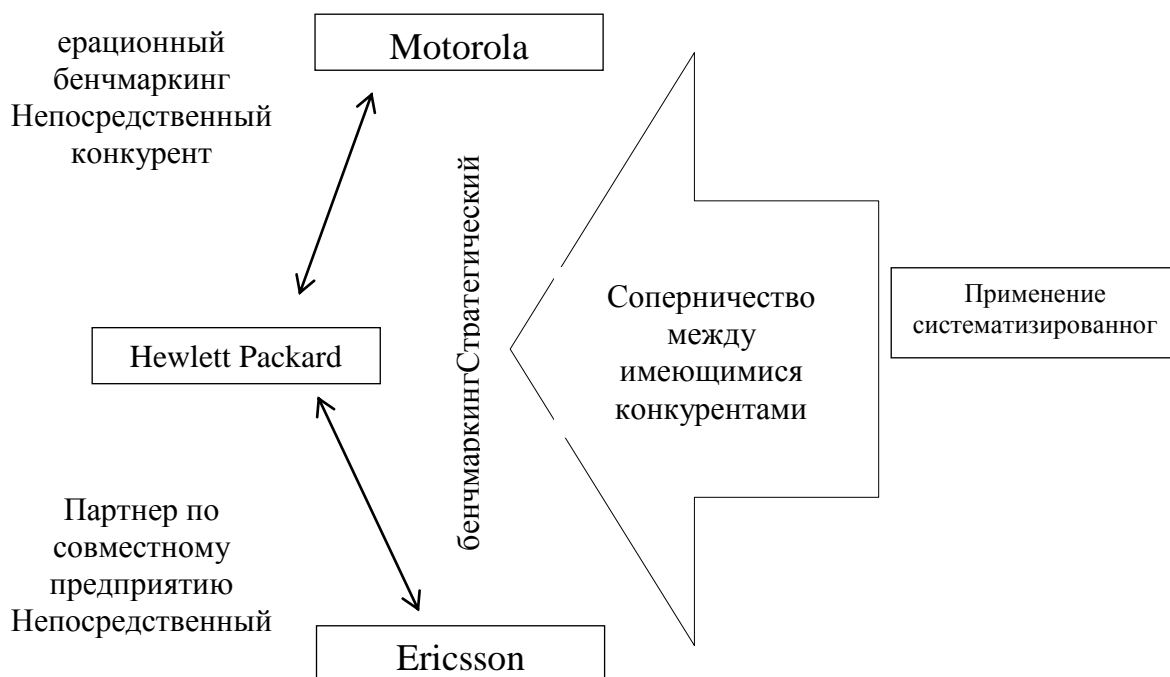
ерационный бенчмаркинг Непосредственный конкурент

Motorola

бенчмаркингСтратегический

Соперничество между имеющимися конкурентами

Применение систематизированног

Hewlett Packard

Партнер по совместному предприятию Непосредственный

Ericsson